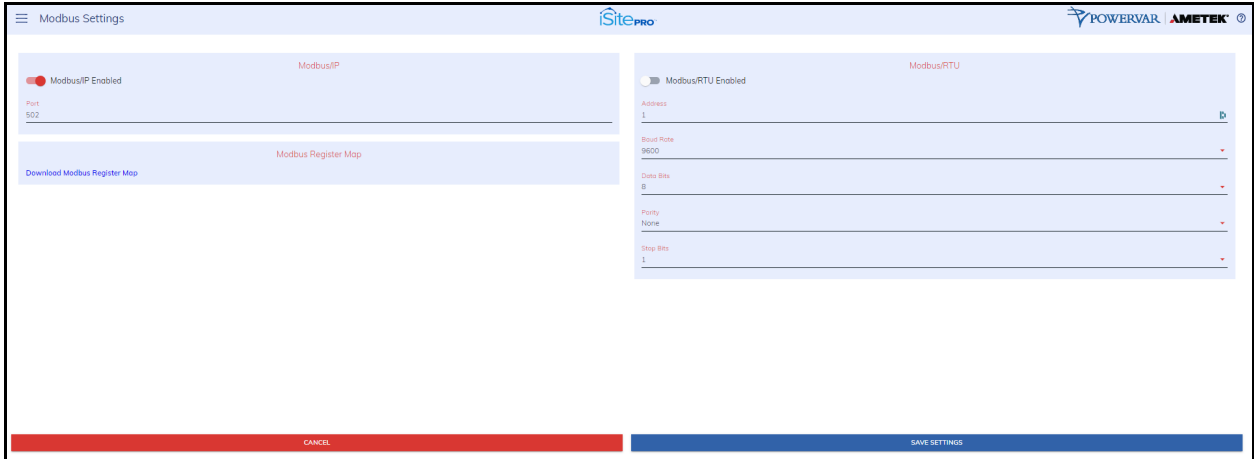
Modbus Settings

iSitePRO

POWERVAR | AMETEK ⓘ

Modbus/IP

Modbus/IP Enabled

Port
502

Modbus Register Map

Download Modbus Register Map

Modbus/RTU

Modbus/RTU Enabled

Address
1

Baud Rate
9600

Data Bits
8

Parity
None

Stop Bits
1

CANCEL

SAVE SETTINGS